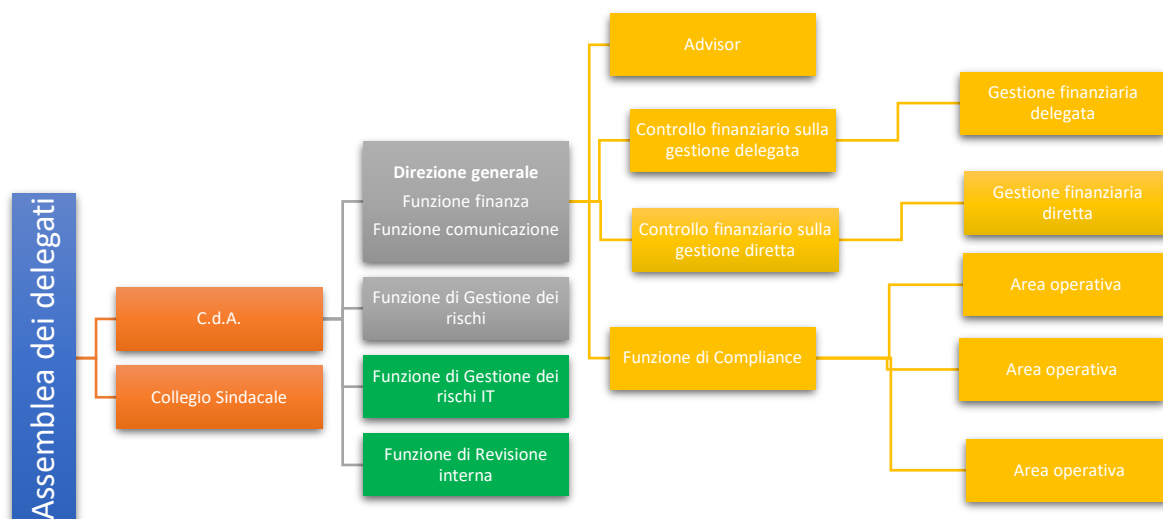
Assemblea dei delegati

C.d.A.

Collegio Sindacale

Direzione generale
Funzione finanza
Funzione comunicazione

Funzione di Gestione dei rischi

Funzione di Gestione dei rischi IT

Funzione di Revisione interna

Advisor

Controllo finanziario sulla gestione delegata

Controllo finanziario sulla gestione diretta

Funzione di Compliance

Gestione finanziaria delegata

Gestione finanziaria diretta

Area operativa

Area operativa

Area operativa